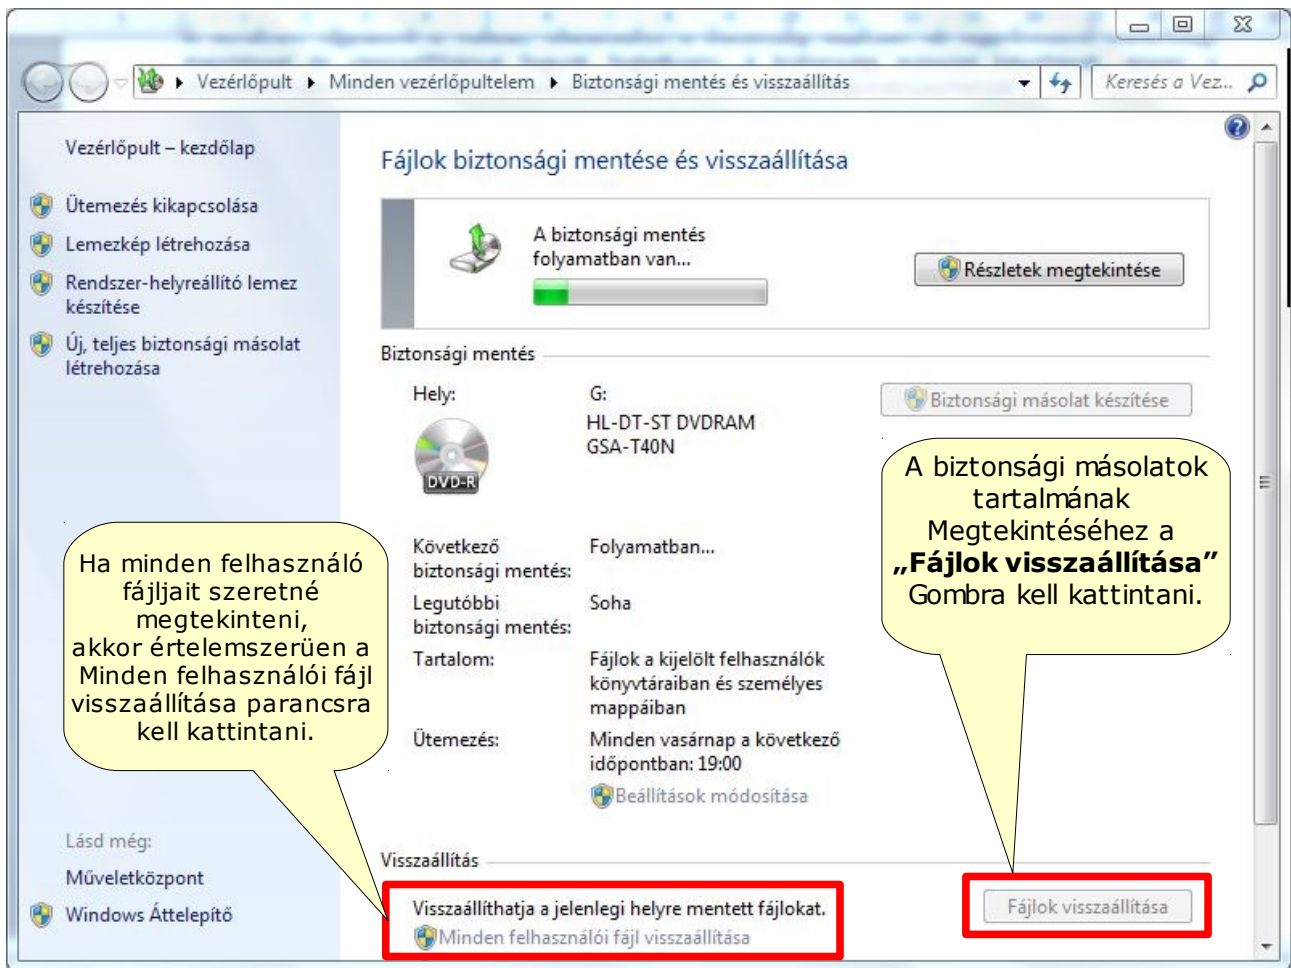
Vezérlőpult ▸ Minden vezérlőpultelem ▸ Biztonsági mentés és visszaállítás

Keresés a Vez...

Vezérlőpult – kezdőlap

Ütemezés kikapcsolása

Lemezkép létrehozása

Rendszer-helyreállító lemez készítése

Új, teljes biztonsági másolat létrehozása

Lásd még:

Műveletközpont

Windows Áttelepítő

Fájlok biztonsági mentése és visszaállítása

A biztonsági mentés folyamatban van...

Részletek megtekintése

Biztonsági mentés

Hely:

G:
HL-DT-ST DVDRAM
GSA-T40N

DVD-R

Biztonsági másolat készítése

Következő biztonsági mentés:

Folyamatban...

Legutóbbi biztonsági mentés:

Soha

Tartalom:

Fájlok a kijelölt felhasználók könyvtáraiban és személyes mappáiban

Ütemezés:

Minden vasárnap a következő időpontban: 19:00

Beállítások módosítása

Visszaállítás

Visszaállíthatja a jelenlegi helyre mentett fájlokat.

Minden felhasználói fájl visszaállítása

Fájlok visszaállítása

Ha minden felhasználó fájljait szeretné megtekinteni, akkor értelemszerüen a Minden felhasználói fájl visszaállítása parancsra kell kattintani.

A biztonsági másolatok tartalmának Megtekintéséhez a **„Fájlok visszaállítása”** Gombra kell kattintani.